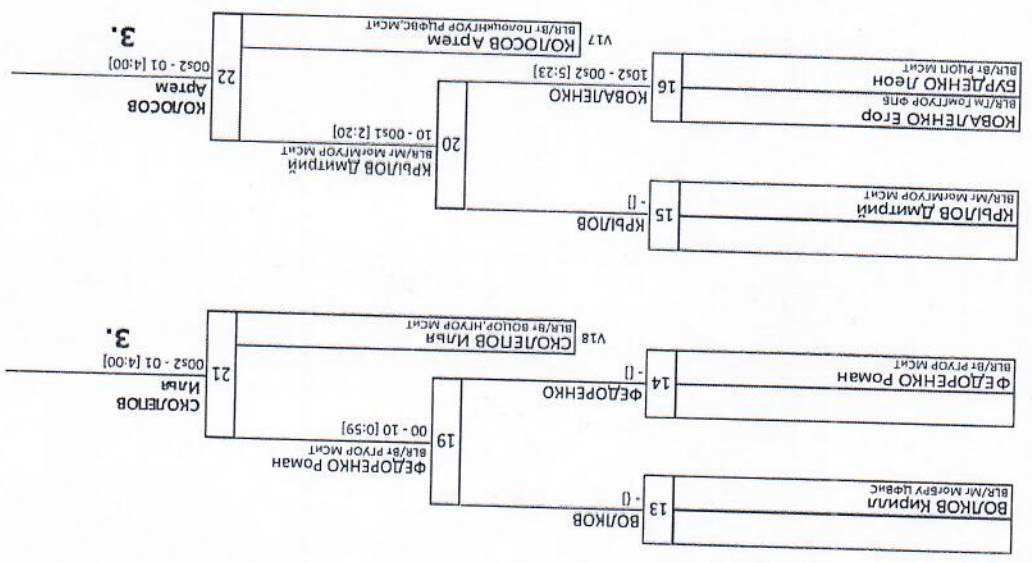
КОВАЛЕНКО Егор
BLR/Гм ГомГУОР фпб
БУРДЕНКО Леон
BLR/Вт РЦОП МСНТ

16

КОВАЛЕНКО
1052 - 2500 [5:23]

КРЫЛОВ Дмитрий
BLR/Мг МогМГУОР МСНТ

15

КРЫЛОВ
- []

20

КРЫЛОВ Дмитрий
BLR/Мг МогМГУОР МСНТ
10 - 1500 [2:20]

КОЛОСОВ Артем
BLR/Вт ПолоцкийГУОР РЦФВС,МСНТ
V17

22

КОЛОСОВ
Артем
2500 - 10 [4:00]

3.

ВОЛКОВ Кирилл
BLR/Мг МогВРУ ЦФВС

13

ВОЛКОВ
- []

ФЕДОРЕНКО Роман
BLR/Вт РГУОР МСНТ

14

ФЕДОРЕНКО
- []

19

ФЕДОРЕНКО Роман
BLR/Вт РГУОР МСНТ
00 - 10 [0:59]

СКОЛЕПОВ Илья
BLR/Вт ВОЦОР,НГУОР МСНТ
V18

21

СКОЛЕПОВ
Илья
2500 - 10 [4:00]

3.